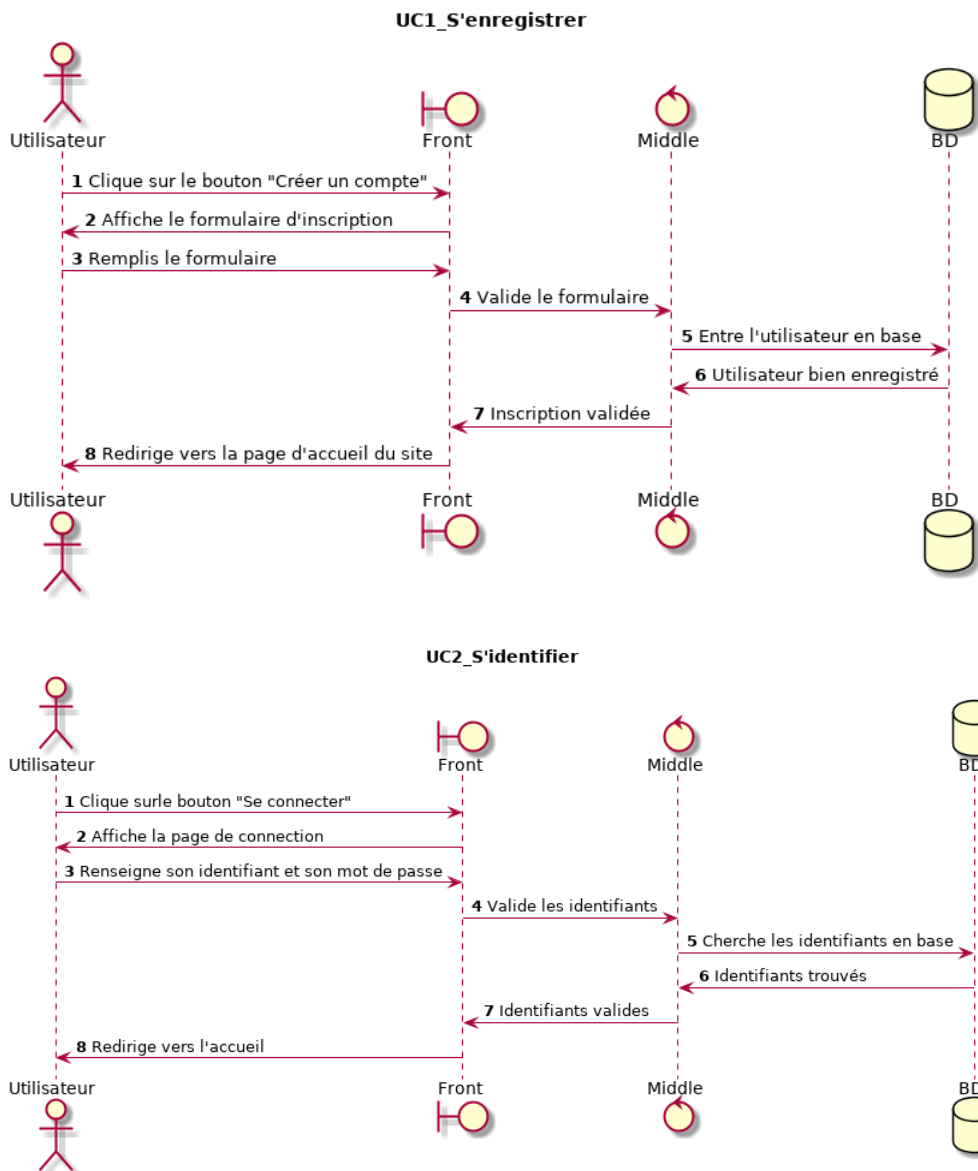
UC1_S'enregistrer

Utilisateur
Front
Middle
BD

1 Clique sur le bouton "Créer un compte"
2 Affiche le formulaire d'inscription
3 Remplis le formulaire
4 Valide le formulaire
5 Entre l'utilisateur en base
6 Utilisateur bien enregistré
7 Inscription validée
8 Redirige vers la page d'accueil du site

Utilisateur
Front
Middle
BD

UC2_S'identifier

Utilisateur
Front
Middle
BD

1 Clique surle bouton "Se connecter"
2 Affiche la page de connection
3 Renseigne son identifiant et son mot de passe
4 Valide les identifiants
5 Cherche les identifiants en base
6 Identifiants trouvés
7 Identifiants valides
8 Redirige vers l'accueil

Utilisateur
Front
Middle
BD